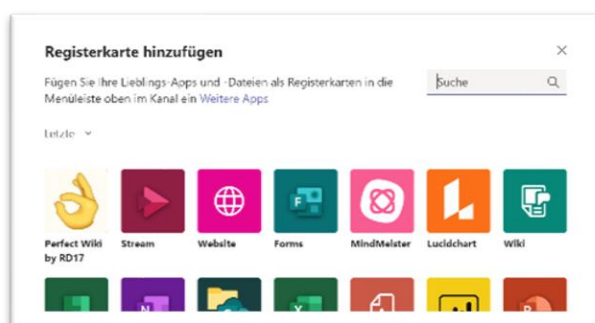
Registerkarte hinzufügen

×

Fügen Sie Ihre Lieblings-Apps und -Dateien als Registerkarten in die Menüleiste oben im Kanal ein Weitere Apps

Suche

Letzte

Perfect Wiki by RD17

Stream

Website

Forms

MindMeister

Lucidchart

Wiki